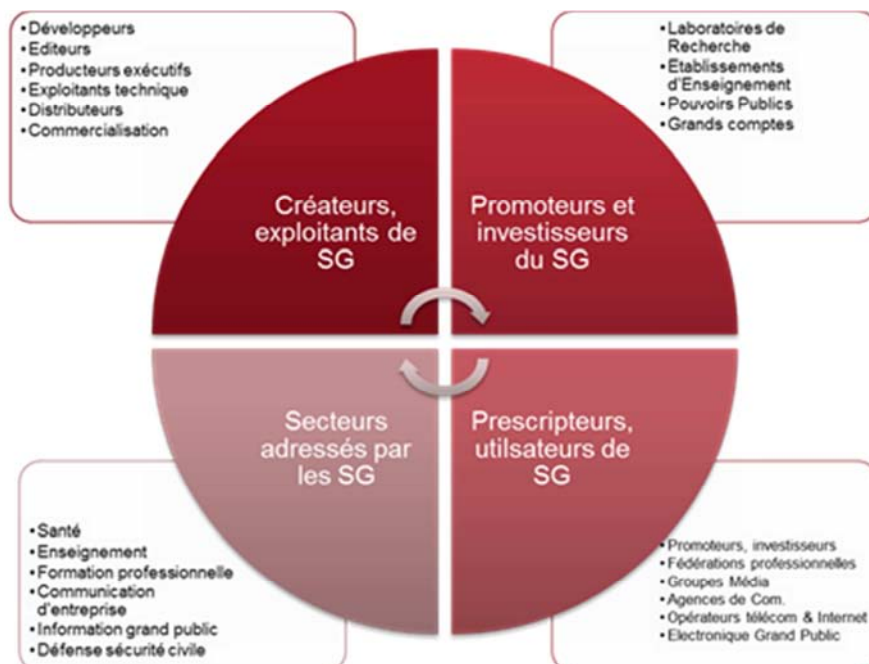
• Développeurs
• Editeurs
• Producteurs exécutifs
• Exploitants technique
• Distributeurs
• Commercialisation

• Laboratoires de Recherche
• Établissements d'Enseignement
• Pouvoirs Publics
• Grands comptes

Créateurs, exploitants de SG

Promoteurs et investisseurs du SG

Secteurs adressés par les SG

Prescripteurs, utilsateurs de SG

• Santé
• Enseignement
• Formation professionnelle
• Communication d'entreprise
• Information grand public
• Défense sécurité civile

• Promoteurs, investisseurs
• Fédérations professionnelles
• Groupes Média
• Agences de Com.
• Opérateurs télécom & Internet
• Electronique Grand Public